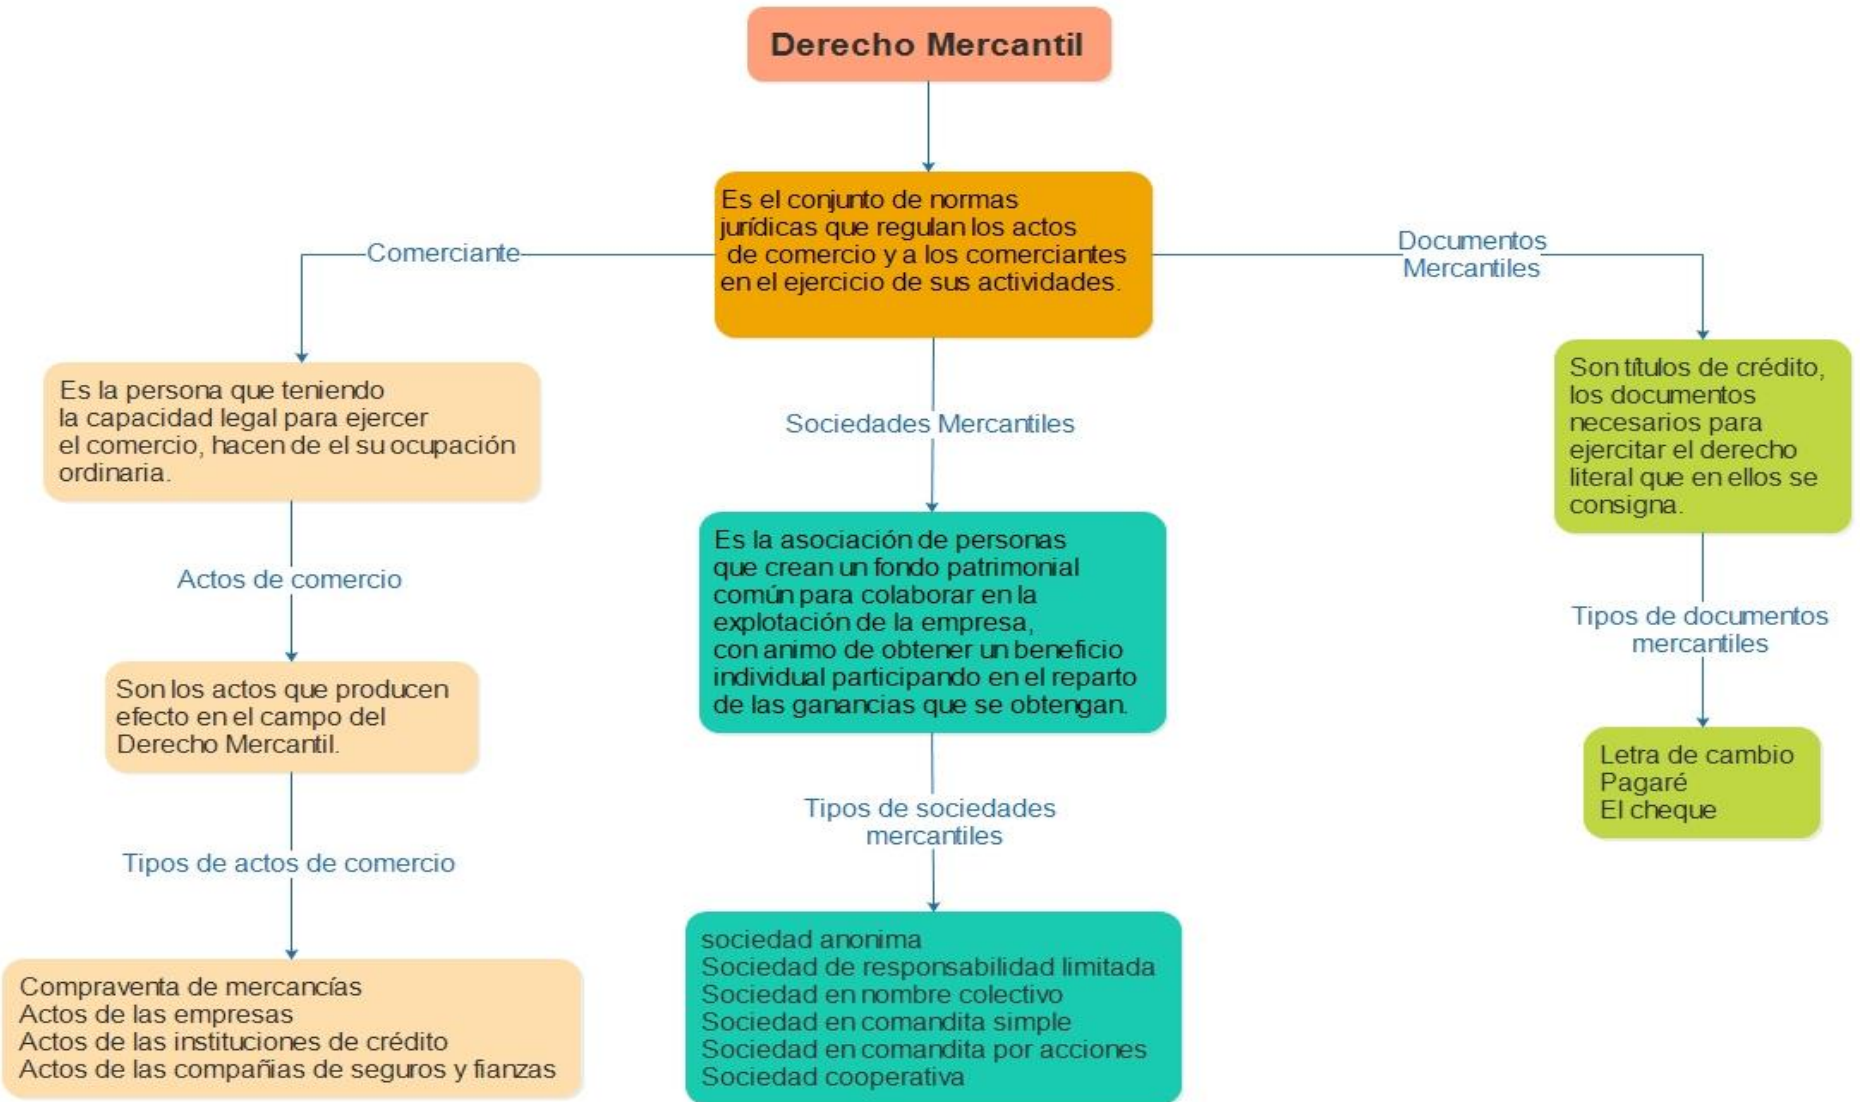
Derecho Mercantil

Es el conjunto de normas jurídicas que regulan los actos de comercio y a los comerciantes en el ejercicio de sus actividades.

Comerciante

Es la persona que teniendo la capacidad legal para ejercer el comercio, hacen de el su ocupación ordinaria.

Actos de comercio

Son los actos que producen efecto en el campo del Derecho Mercantil.

Tipos de actos de comercio

Compraventa de mercancías
Actos de las empresas
Actos de las instituciones de crédito
Actos de las compañias de seguros y fianzas

Sociedades Mercantiles

Es la asociación de personas que crean un fondo patrimonial común para colaborar en la explotación de la empresa, con animo de obtener un beneficio individual participando en el reparto de las ganancias que se obtengan.

Tipos de sociedades mercantiles

sociedad anonima
Sociedad de responsabilidad limitada
Sociedad en nombre colectivo
Sociedad en comandita simple
Sociedad en comandita por acciones
Sociedad cooperativa

Documentos Mercantiles

Son títulos de crédito, los documentos necesarios para ejercitar el derecho literal que en ellos se consigna.

Tipos de documentos mercantiles

Letra de cambio
Pagaré
El cheque